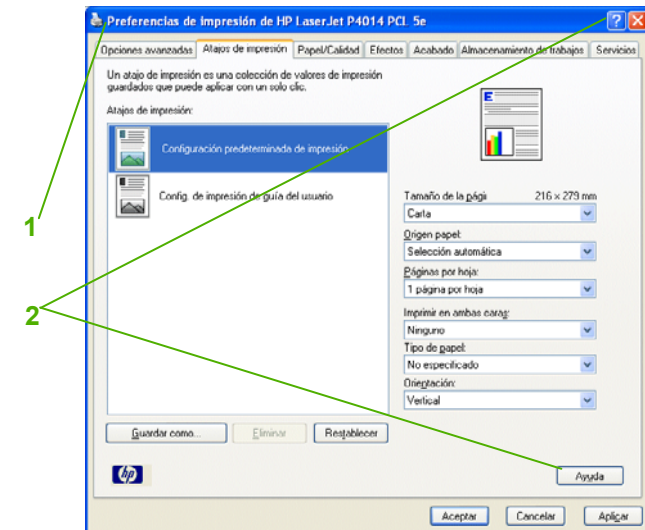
Preferencias de impresión de HP LaserJet P4014 PCL 5e

Opciones avanzadas | Atajos de impresión | Papel/Calidad | Efectos | Acabado | Almacenamiento de trabajos | Servicios

Un atajo de impresión es una colección de valores de impresión guardados que puede aplicar con un solo clic.

Atajos de impresión:

Configuración predeterminada de impresión

Config. de impresión de guía del usuario

Tamaño de la pági: 216 × 279 mm
Carta
Origen papel:
Selección automática
Páginas por hoja:
1 página por hoja
Imprimir en ambas caras:
Ninguno
Tipo de papel:
No especificado
Orientación:
Vertical

Guardar como...
Eliminar
Restablecer

Ayuda

Aceptar
Cancelar
Aplicar

1

2